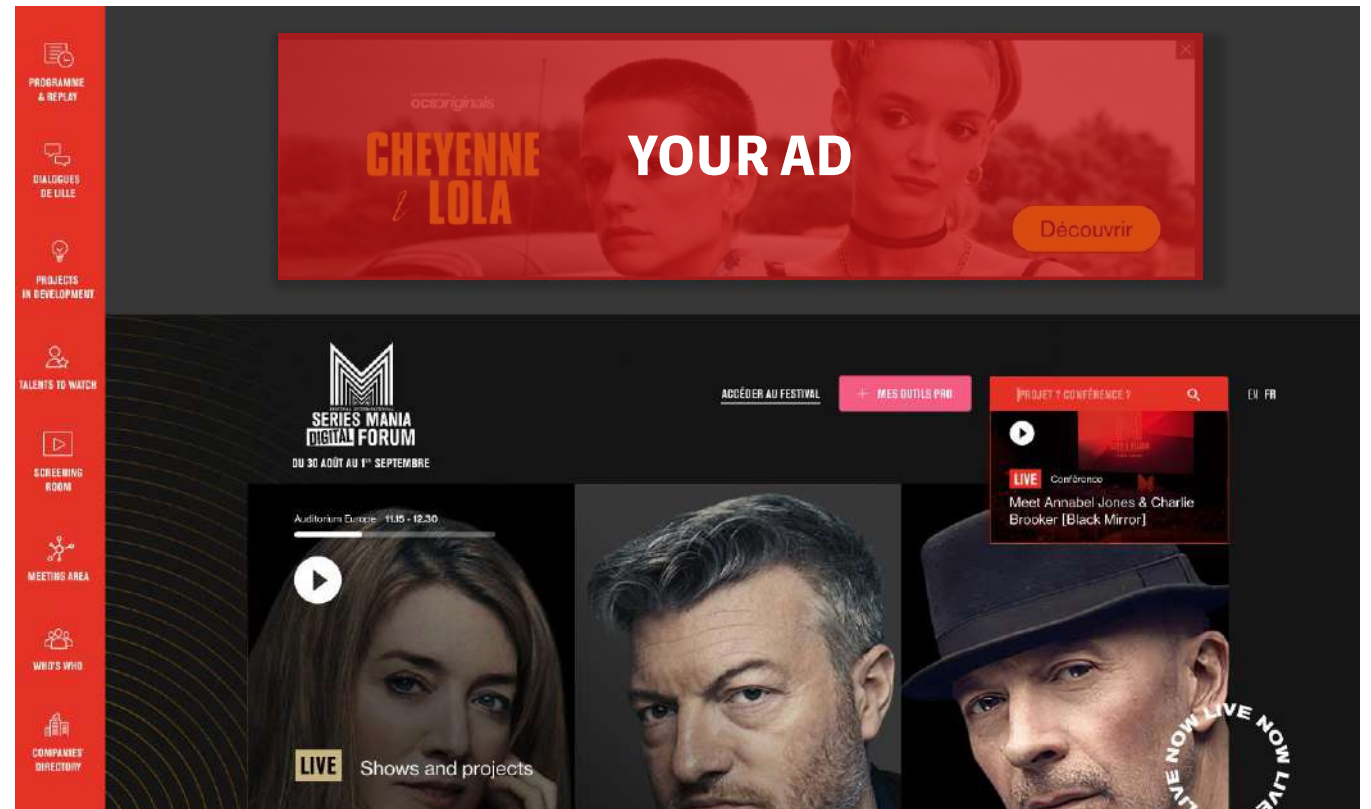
PROGRAMME & REPLAY

DIALOGUES DE LILLE

PROJECTS IN DEVELOPMENT

TALENTS TO WATCH

SCREENING ROOM

MEETING AREA

WHO'S WHO

COMPANIES DIRECTORY

ocsoriginals

CHEYENNE & LOLA

YOUR AD

Découvrir

FESTIVAL INTERNATIONAL SERIES MANIA DIGITAL FORUM

DU 30 AOÛT AU 1er SEPTEMBRE

ACCÉDER AU FESTIVAL

+ MES OUTILS PRO

PROJET ? CONFÉRENCE ?

EN FR

LIVE Conférence

Meet Annabel Jones & Charlie Brooker [Black Mirror]

Auditorium Europe 11.15 - 12.30

LIVE Shows and projects

LIVE NOW LIVE NOW LIVE